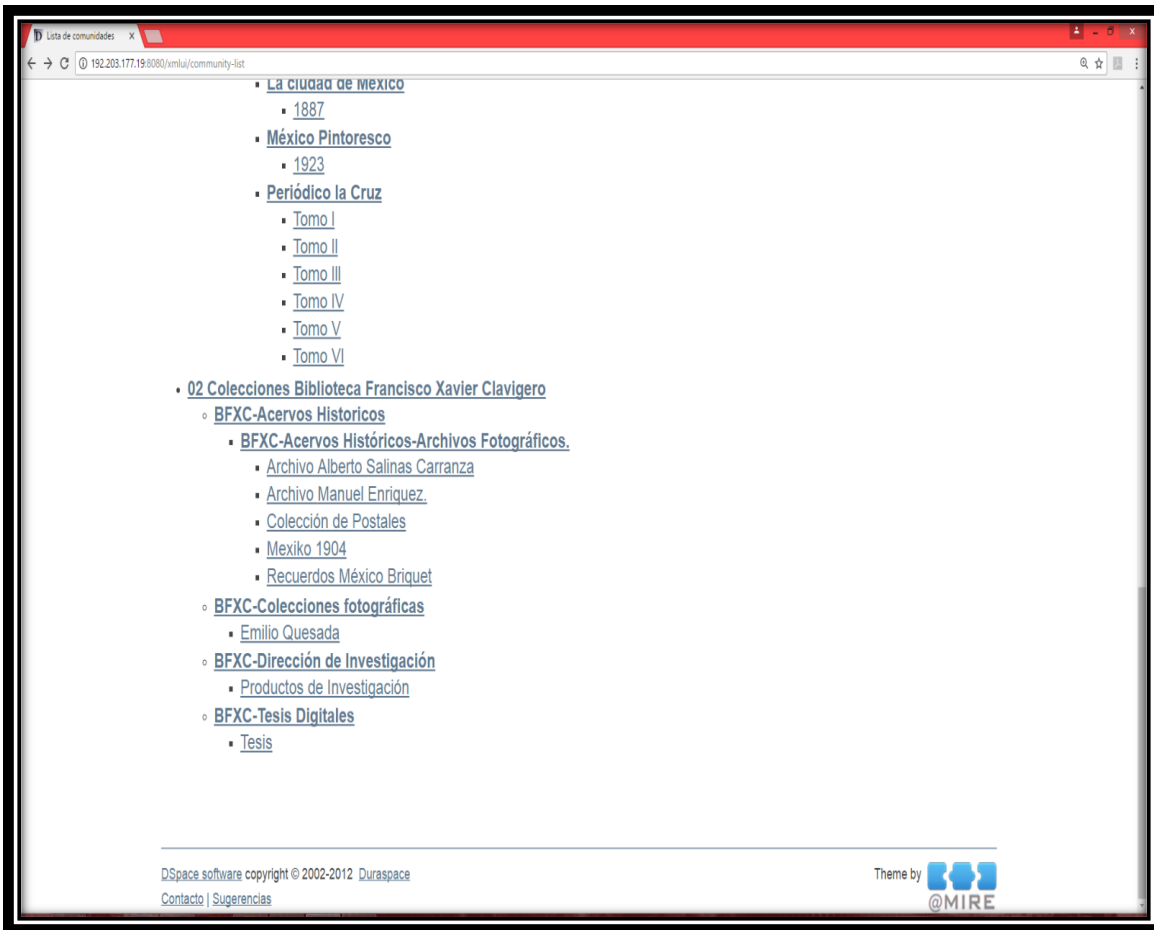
Lista de comunidades ×
192.203.177.19:8080/xmlui/community-list

La ciudad de México
1887
México Pintoresco
1923
Periódico la Cruz
Tomo I
Tomo II
Tomo III
Tomo IV
Tomo V
Tomo VI
02 Colecciones Biblioteca Francisco Xavier Clavigero
BFXC-Acervos Historicos
BFXC-Acervos Históricos-Archivos Fotográficos.
Archivo Alberto Salinas Carranza
Archivo Manuel Enriquez.
Colección de Postales
Mexiko 1904
Recuerdos México Briquet
BFXC-Colecciones fotográficas
Emilio Quesada
BFXC-Dirección de Investigación
Productos de Investigación
BFXC-Tesis Digitales
Tesis

DSpace software copyright © 2002-2012 Duraspace
Contacto | Sugerencias

Theme by @MIRE